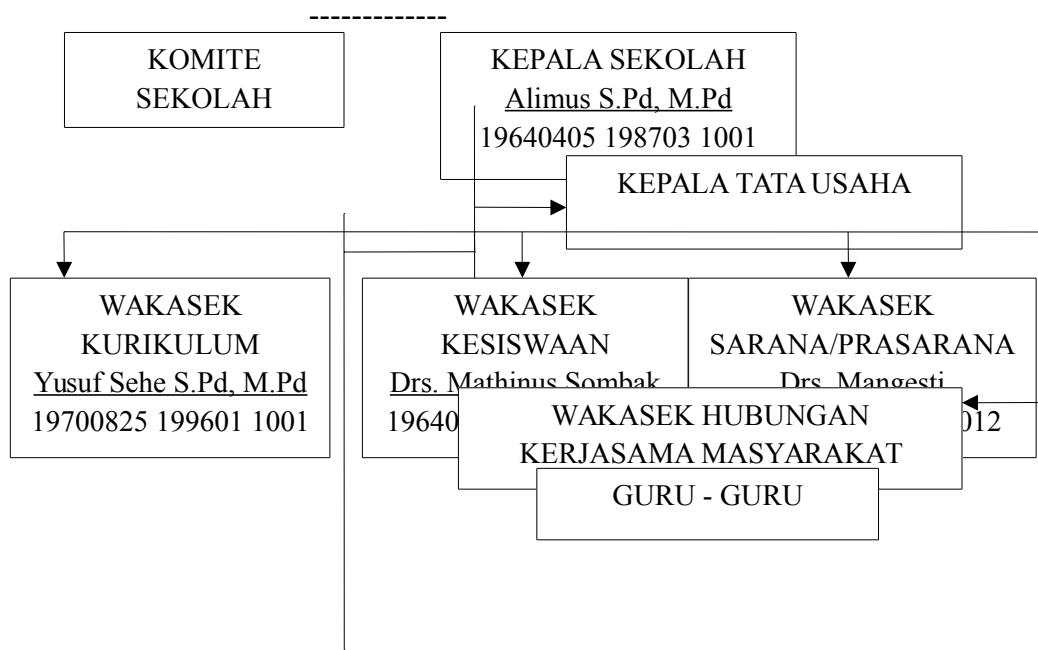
-------------

KOMITE SEKOLAH

KEPALA SEKOLAH
Alimus S.Pd, M.Pd
19640405 198703 1001

KEPALA TATA USAHA

WAKASEK KURIKULUM
Yusuf Sehe S.Pd, M.Pd
19700825 199601 1001

WAKASEK KESISWAAN
Drs. Mathinus Sombak
19640 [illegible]

WAKASEK SARANA/PRASARANA
Drs. Mangesti
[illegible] 012

WAKASEK HUBUNGAN KERJASAMA MASYARAKAT

GURU - GURU